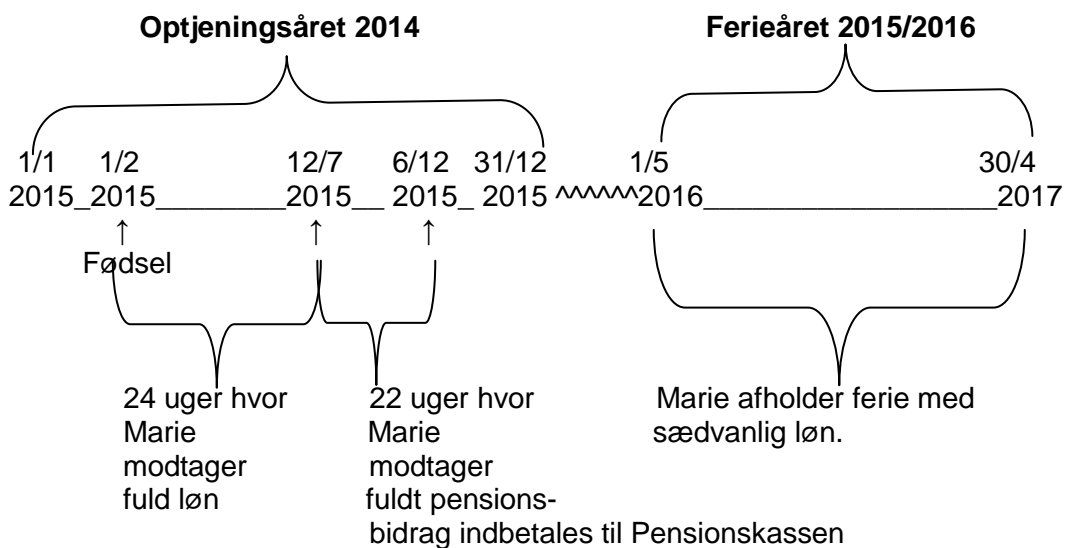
**Optjeningsåret 2014**

**Ferieåret 2015/2016**

1/1 2015 1/2 2015 12/7 2015 6/12 2015 31/12 2015 ^^^^^^ 1/5 2016 30/4 2017

↑ ↑ ↑

Fødsel

24 uger hvor Marie modtager fuld løn

22 uger hvor Marie modtager fuldt pensionsbidrag indbetales til Pensionskassen

Marie afholder ferie med sædvanlig løn.